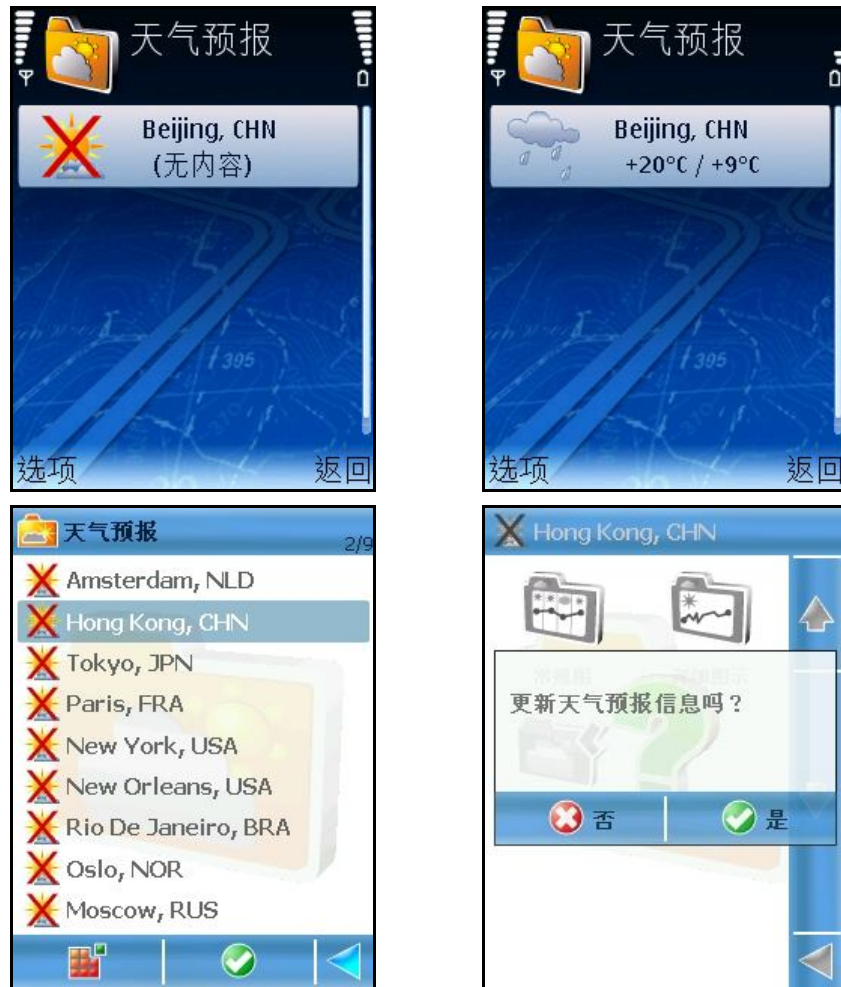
天气预报

Beijing, CHN
(无内容)

选项 返回

天气预报

Beijing, CHN
+20°C / +9°C

选项 返回

天气预报 2/9

Amsterdam, NLD
Hong Kong, CHN
Tokyo, JPN
Paris, FRA
New York, USA
New Orleans, USA
Rio De Janeiro, BRA
Oslo, NOR
Moscow, RUS

Hong Kong, CHN

更新天气预报信息吗？

否 是